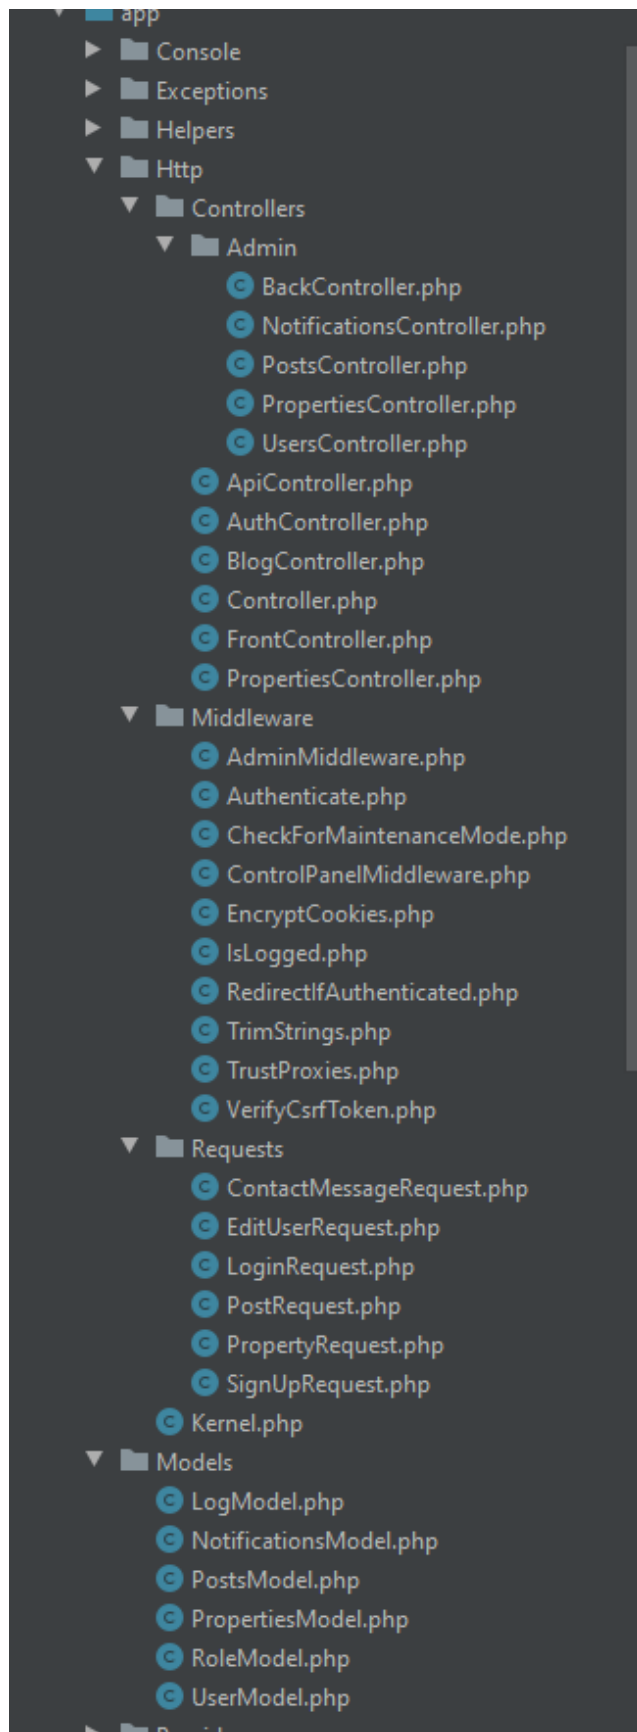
app
Console
Exceptions
Helpers
Http
Controllers
Admin
BackController.php
NotificationsController.php
PostsController.php
PropertiesController.php
UsersController.php
ApiController.php
AuthController.php
BlogController.php
Controller.php
FrontController.php
PropertiesController.php
Middleware
AdminMiddleware.php
Authenticate.php
CheckForMaintenanceMode.php
ControlPanelMiddleware.php
EncryptCookies.php
IsLogged.php
RedirectIfAuthenticated.php
TrimStrings.php
TrustProxies.php
VerifyCsrfToken.php
Requests
ContactMessageRequest.php
EditUserRequest.php
LoginRequest.php
PostRequest.php
PropertyRequest.php
SignUpRequest.php
Kernel.php
Models
LogModel.php
NotificationsModel.php
PostsModel.php
PropertiesModel.php
RoleModel.php
UserModel.php
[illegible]